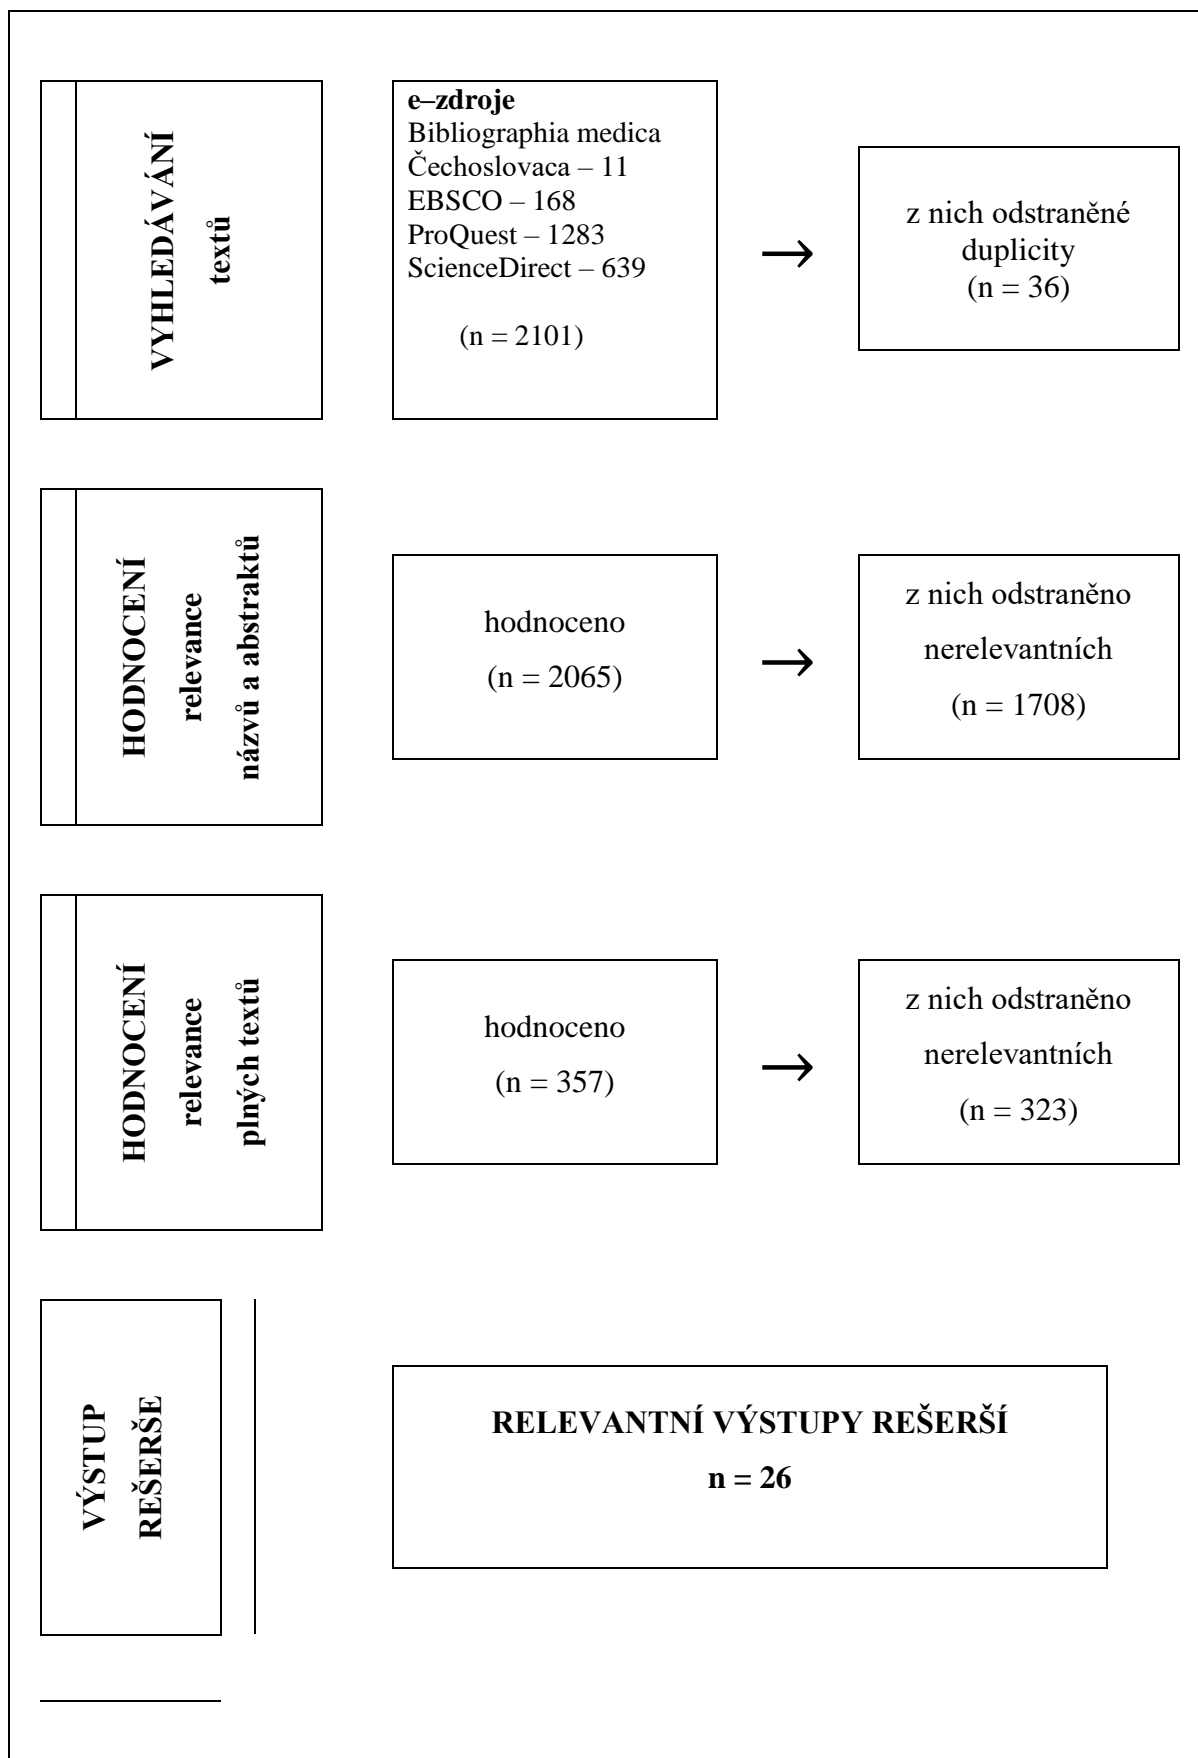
VYHLEDÁVÁNÍ textů

e–zdroje
Bibliographia medica Čechoslovaca – 11
EBSCO – 168
ProQuest – 1283
ScienceDirect – 639

(n = 2101)

→

z nich odstraněné duplicity
(n = 36)

HODNOCENÍ relevance názvů a abstraktů

hodnoceno
(n = 2065)

→

z nich odstraněno nerelevantních
(n = 1708)

HODNOCENÍ relevance plných textů

hodnoceno
(n = 357)

→

z nich odstraněno nerelevantních
(n = 323)

VÝSTUP REŠERŠE

RELEVANTNÍ VÝSTUPY REŠERŠÍ
n = 26